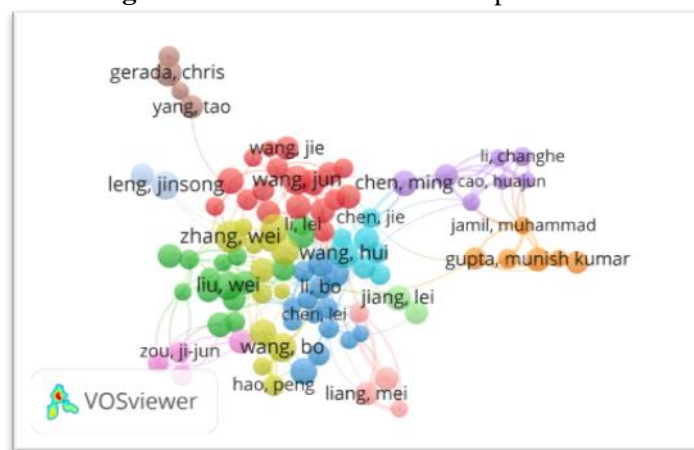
gerada, chris
yang, tao
wang, jie
leng, jinsong
wang, jun
chen, ming
li, changhe
cao, huajun
li, lei
chen, jie
jamil, muhammad
zhang, wei
wang, hui
gupta, munish kumar
liu, wei
li, bo
jiang, lei
chen, lei
zou, ji-jun
wang, bo
hao, peng
liang, mei
VOSviewer